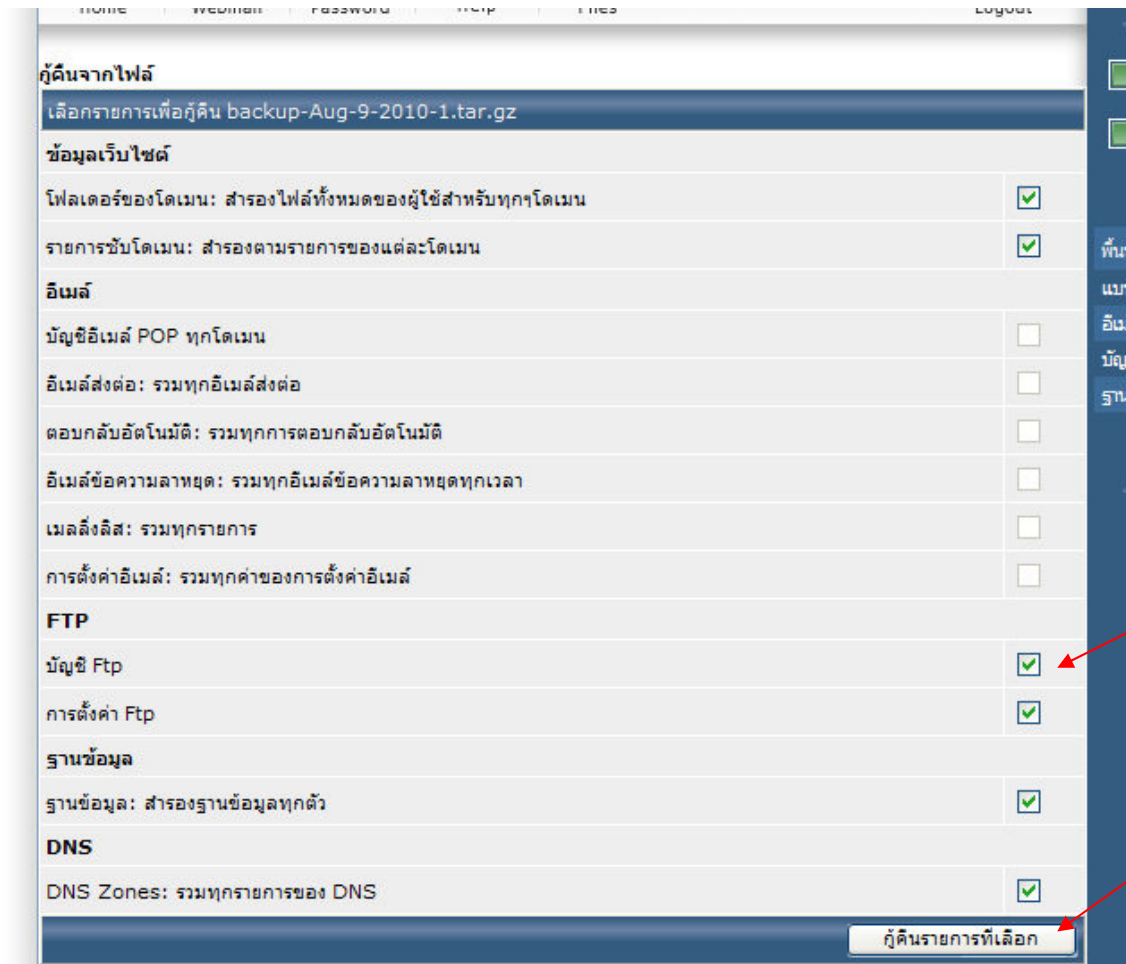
Home | Webmail | Password | Help | Files | Logout

กู้คืนจากไฟล์

เลือกรายการเพื่อกู้คืน backup-Aug-9-2010-1.tar.gz

ข้อมูลเว็บไซต์

โฟลเดอร์ของโดเมน: สำรองไฟล์ทั้งหมดของผู้ใช้สำหรับทุกๆโดเมน

รายการซับโดเมน: สำรองตามรายการของแต่ละโดเมน

อีเมล์

บัญชีอีเมล์ POP ทุกโดเมน

อีเมล์ส่งต่อ: รวมทุกอีเมล์ส่งต่อ

ตอบกลับอัตโนมัติ: รวมทุกการตอบกลับอัตโนมัติ

อีเมล์ข้อความลาหยุด: รวมทุกอีเมล์ข้อความลาหยุดทุกเวลา

เมลลิ่งลิส: รวมทุกรายการ

การตั้งค่าอีเมล์: รวมทุกค่าของการตั้งค่าอีเมล์

FTP

บัญชี Ftp

การตั้งค่า Ftp

ฐานข้อมูล

ฐานข้อมูล: สำรองฐานข้อมูลทุกตัว

DNS

DNS Zones: รวมทุกรายการของ DNS

กู้คืนรายการที่เลือก

พื้น
แบ
อีเม
บัญ
ฐาน